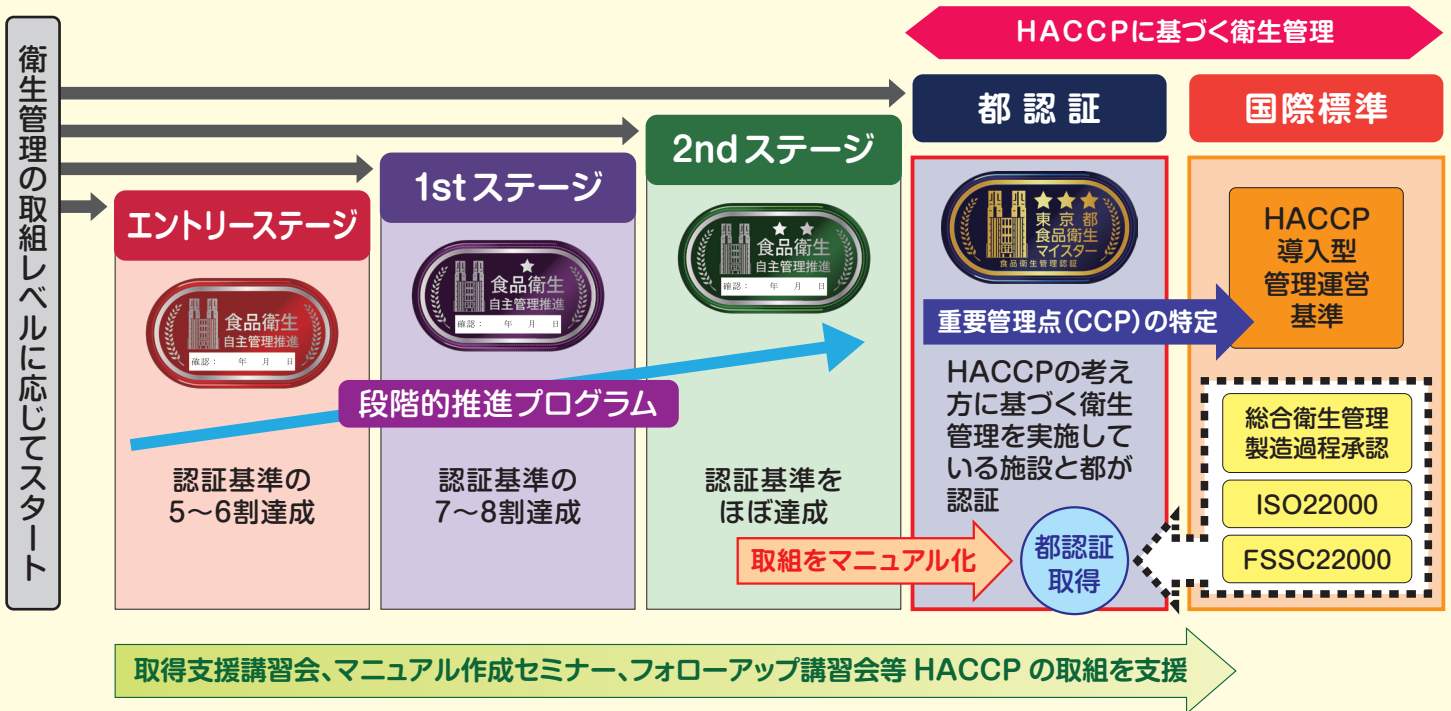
衛生管理の取組レベルに応じてスタート

HACCPに基づく衛生管理

都認証

国際標準

エントリーステージ

食品衛生
自主管理推進
確認：　年　月　日

認証基準の
5～6割達成

1stステージ

★
食品衛生
自主管理推進
確認：　年　月　日

認証基準の
7～8割達成

2ndステージ

★ ★
食品衛生
自主管理推進
確認：　年　月　日

認証基準を
ほぼ達成

段階的推進プログラム

★★★
東京都
食品衛生
マイスター
食品衛生管理認証

重要管理点(CCP)の特定

HACCPの考え方に基づく衛生管理を実施している施設と都が認証

取組をマニュアル化

都認証
取得

HACCP
導入型
管理運営
基準

総合衛生管理
製造過程承認

ISO22000

FSSC22000

取得支援講習会、マニュアル作成セミナー、フォローアップ講習会等 HACCP の取組を支援